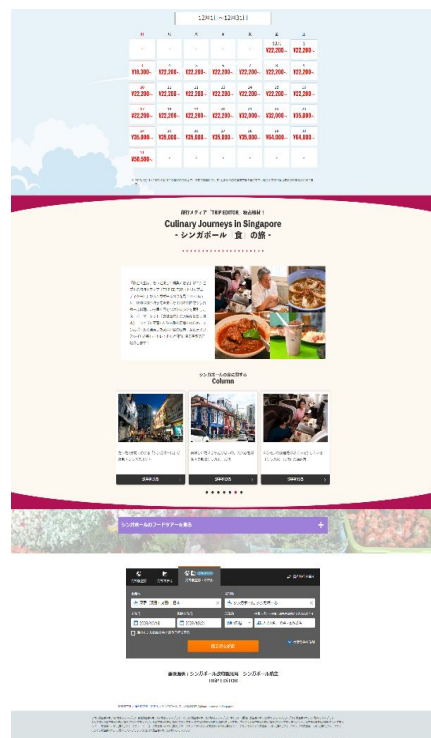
12月1日～12月31日

| 日 | 月 | 火 | 水 | 木 | 金 | 土 |
|---|---|---|---|---|---|---|
| | | | | | 1 ¥22,200～ | 2 ¥22,200～ |
| 3 ¥19,300～ | 4 ¥22,200～ | 5 ¥22,200～ | 6 ¥22,200～ | 7 ¥22,200～ | 8 ¥22,200～ | 9 ¥22,200～ |
| 10 ¥22,200～ | 11 ¥22,200～ | 12 ¥22,200～ | 13 ¥22,200～ | 14 ¥22,200～ | 15 ¥22,200～ | 16 ¥22,200～ |
| 17 ¥22,200～ | 18 ¥22,200～ | 19 ¥22,200～ | 20 ¥22,200～ | 21 ¥22,200～ | 22 ¥32,000～ | 23 ¥35,800～ |
| 24 ¥35,800～ | 25 ¥35,800～ | 26 ¥35,800～ | 27 ¥35,800～ | 28 ¥35,800～ | 29 ¥64,000～ | 30 ¥64,000～ |
| 31 ¥50,500～ | - | - | - | - | - | - |

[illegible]

旅行メディア「TRIP EDITOR」独占取材！
Culinary Journeys in Singapore
- シンガポール 食 の旅 -

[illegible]

シンガポールの食に関する
Column

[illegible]
詳細を見る

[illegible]
詳細を見る

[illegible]
詳細を見る

シンガポールのフードツアーを見る

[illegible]

検索する

素材提供：シンガポール政府観光局 シンガポール航空
TRIP EDITOR

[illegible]